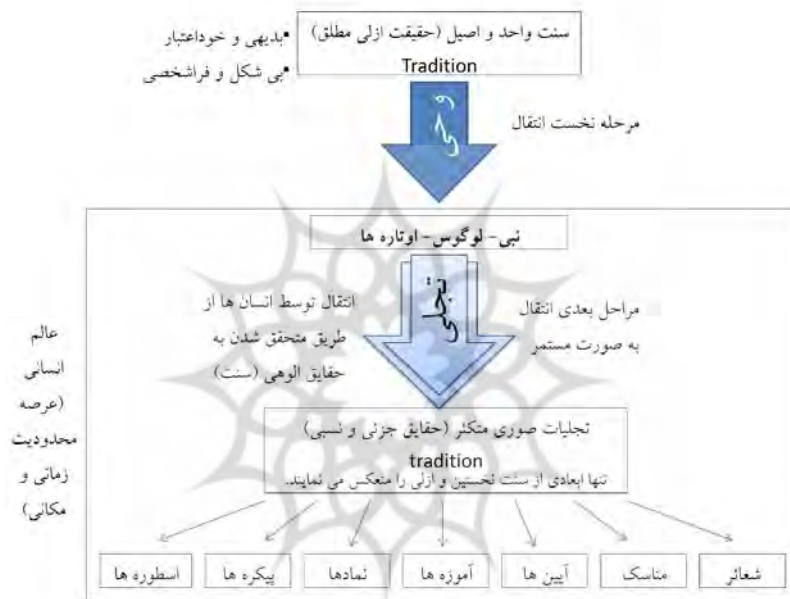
سنت واحد و اصیل (حقیقت ازلی مطلق)
Tradition

• بدیهی و خوداعتبار
• بی شکل و فراشخصی

وحی

مرحله نخست انتقال

نبی- لوگوس- اوتاره ها

تجلی

انتقال توسط انسان ها از طریق متحقق شدن به حقایق الوهی (سنت)

مراحل بعدی انتقال به صورت مستمر

عالم انسانی (عرصه محدودیت زمانی و مکانی)

تجلیات صوری متکثر (حقایق جزئی و نسبی)
tradition
تنها ابعادی از سنت نخستین و ازلی را منعکس می نمایند.

| اسطوره ها | پیکره ها | نمادها | آموزه ها | آیین ها | مناسک | شعائر |